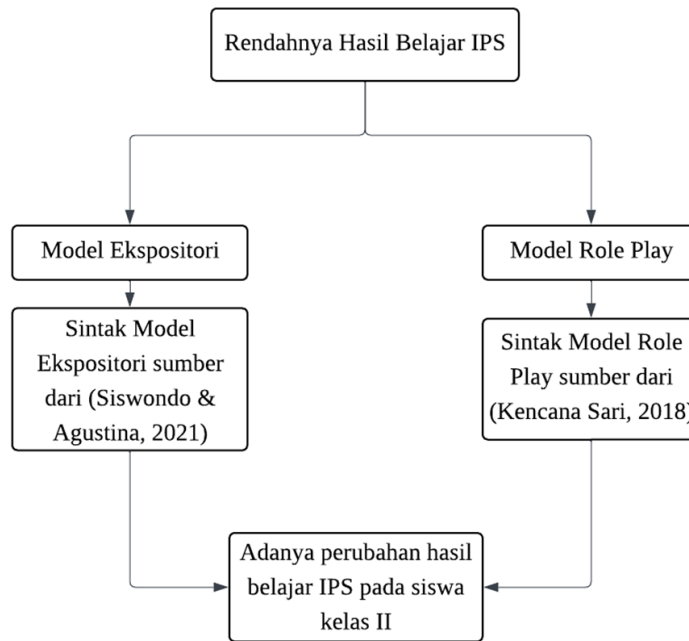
Rendahnya Hasil Belajar IPS

Model Ekspositori

Sintak Model Ekspositori sumber dari (Siswondo & Agustina, 2021)

Model Role Play

Sintak Model Role Play sumber dari (Kencana Sari, 2018)

Adanya perubahan hasil belajar IPS pada siswa kelas II